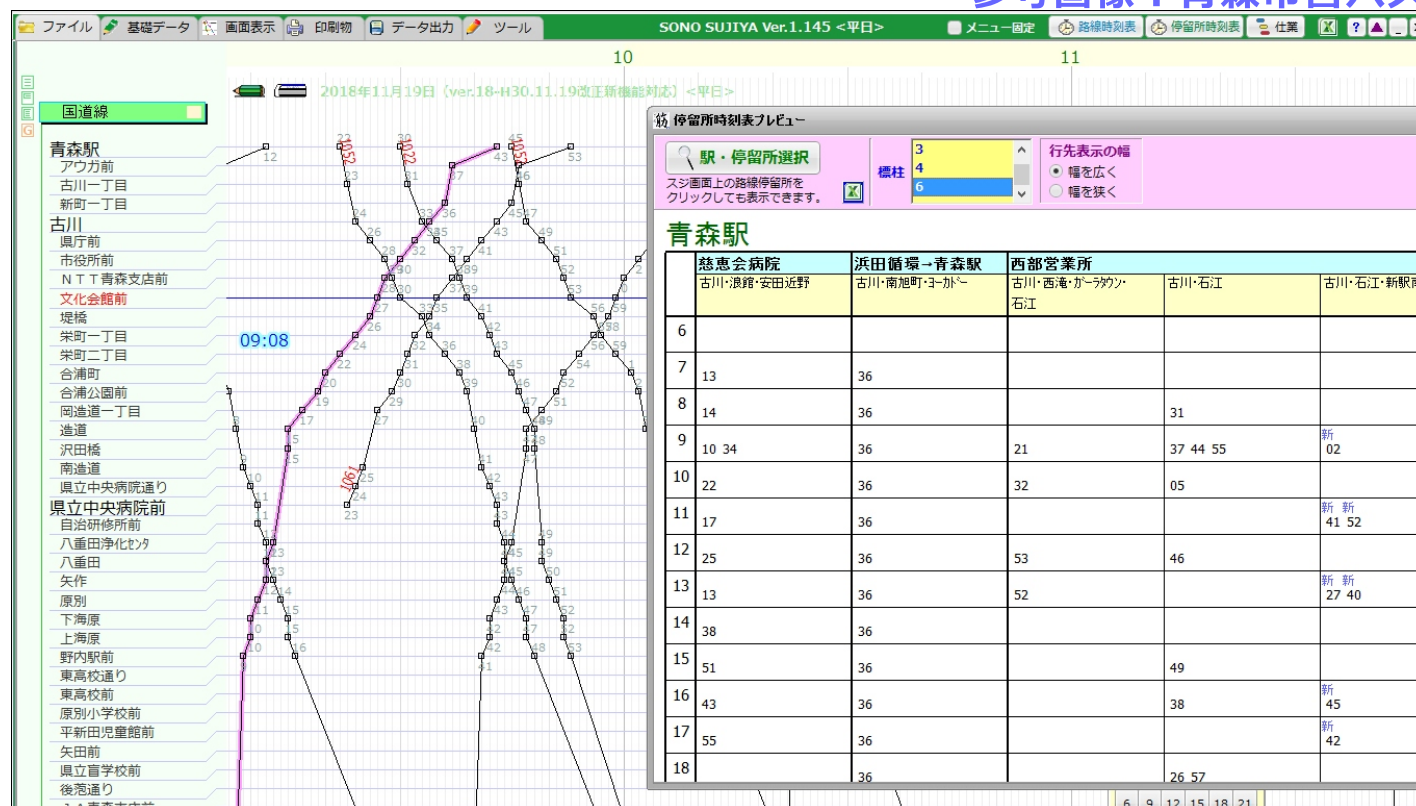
ファイル　基礎データ　画面表示　印刷物　データ出力　ツール　SONO SUJIYA Ver.1.145 <平日>　メニュー固定　路線時刻表　停留所時刻表　仕業

10　11

2018年11月19日（ver.18-H30.11.19改正新機能対応）<平日>

国道線

青森駅
アウガ前
古川一丁目
新町一丁目
古川
県庁前
市役所前
ＮＴＴ青森支店前
文化会館前
堤橋
栄町一丁目
栄町二丁目
合浦町
合浦公園前
岡造道一丁目
造道
沢田橋
南造道
県立中央病院通り
県立中央病院前
自治研修所前
八重田浄化センタ
八重田
矢作
原別
下海原
上海原
野内駅前
東高校通り
東高校前
原別小学校前
平新田児童館前
矢田前
県立盲学校前
後潟通り

09:08

停留所時刻表プレビュー

駅・停留所選択
スジ画面上の路線停留所をクリックしても表示できます。

標柱　3　4　6

行先表示の幅
幅を広く
幅を狭く

青森駅

| | 慈恵会病院 | 浜田循環→青森駅 | 西部営業所 | | |
|---|---|---|---|---|---|
| | 古川･浪館･安田近野 | 古川･南旭町･ヨーカドー | 古川･西滝･ガーラタウン･石江 | 古川･石江 | 古川･石江･新駅 |
| 6 | | | | | |
| 7 | 13 | 36 | | | |
| 8 | 14 | 36 | | 31 | |
| 9 | 10 34 | 36 | 21 | 37 44 55 | 新 02 |
| 10 | 22 | 36 | 32 | 05 | |
| 11 | 17 | 36 | | | 新 新 41 52 |
| 12 | 25 | 36 | 53 | 46 | |
| 13 | 13 | 36 | 52 | | 新 新 27 40 |
| 14 | 38 | 36 | | | |
| 15 | 51 | 36 | | 49 | |
| 16 | 43 | 36 | | 38 | 新 45 |
| 17 | 55 | 36 | | | 新 42 |
| 18 | | 36 | | 26 57 | |

6　9　12　15　18　21